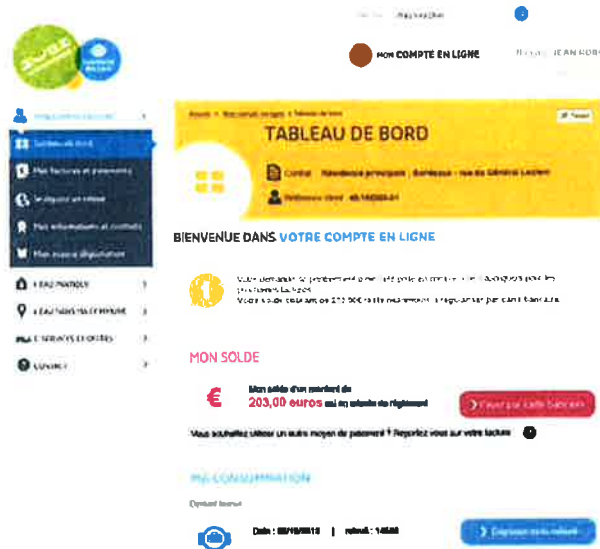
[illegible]

MON COMPTE EN LIGNE

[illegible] JEAN ROB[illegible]

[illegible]

Tableau de bord

Mes factures et paiements

Signaler un retour

Mes informations et contrats

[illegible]

L'EAU PRATIQUE

L'EAU DANS MA COMMUNE

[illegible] SERVICES ET OFFRES

CONTACT

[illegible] > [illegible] > Tableau de bord

TABLEAU DE BORD

Contrat : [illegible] - Bordeaux - rue du Général Leclerc

Référence client : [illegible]

BIENVENUE DANS VOTRE COMPTE EN LIGNE

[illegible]

MON SOLDE

Mon solde d'un montant de
203,00 euros est en attente de règlement

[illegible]

Vous souhaitez utiliser un autre moyen de paiement ? Reportez vous sur votre facture

MA CONSOMMATION

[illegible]

Date : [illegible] | relevé : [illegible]

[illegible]